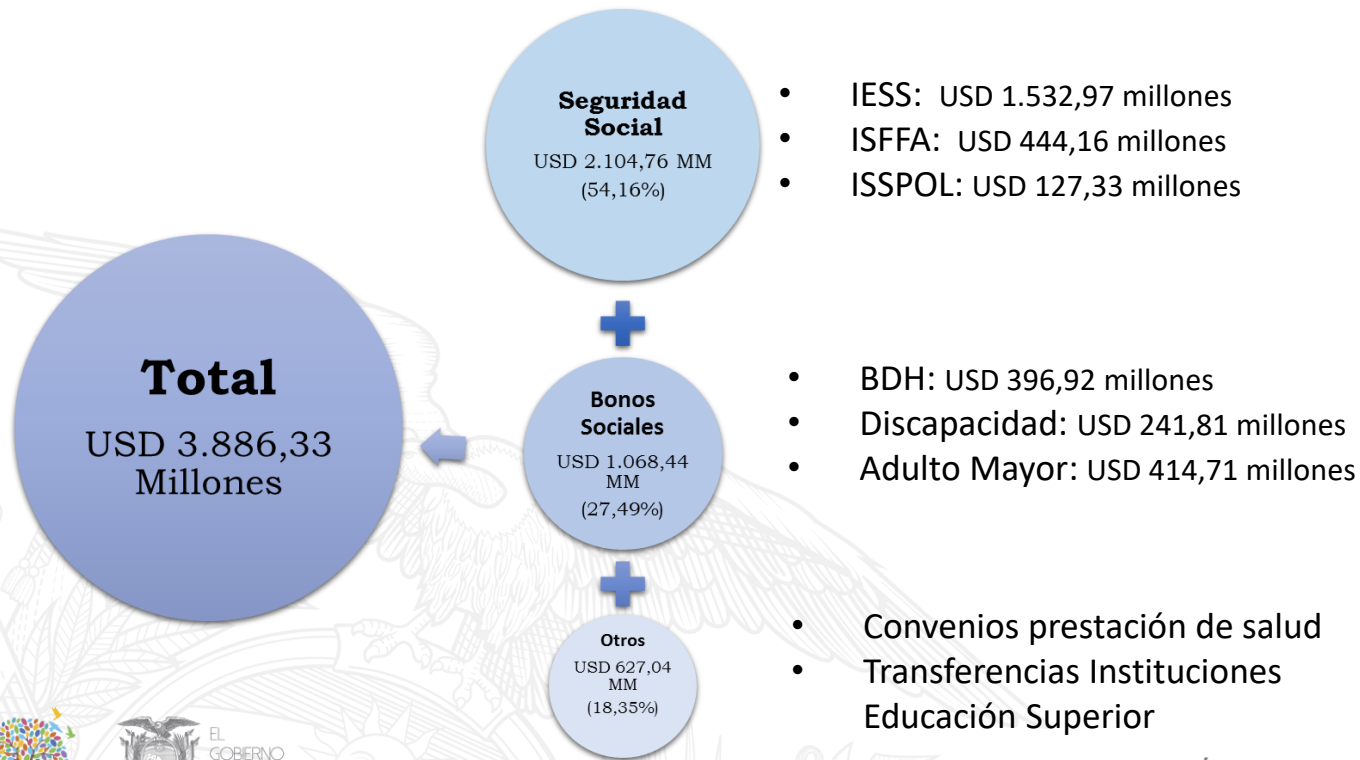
Seguridad Social
USD 2.104,76 MM
(54,16%)

• IESS: USD 1.532,97 millones
• ISFFA: USD 444,16 millones
• ISSPOL: USD 127,33 millones

Total
USD 3.886,33 Millones

Bonos Sociales
USD 1.068,44 MM
(27,49%)

• BDH: USD 396,92 millones
• Discapacidad: USD 241,81 millones
• Adulto Mayor: USD 414,71 millones

Otros
USD 627,04 MM
(18,35%)

• Convenios prestación de salud
• Transferencias Instituciones Educación Superior

EL GOBIERNO